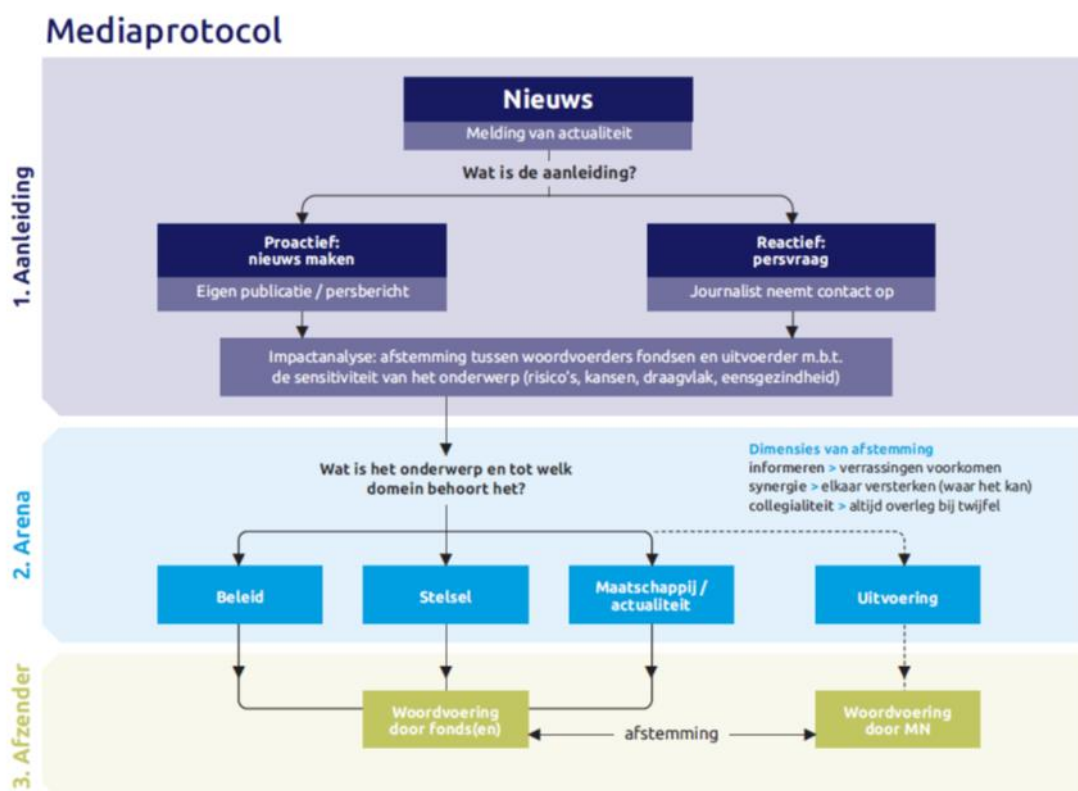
Mediaprotocol

1. Aanleiding

Nieuws
Melding van actualiteit

Wat is de aanleiding?

Proactief:
nieuws maken
Eigen publicatie / persbericht

Reactief:
persvraag
Journalist neemt contact op

Impactanalyse: afstemming tussen woordvoerders fondsen en uitvoerder m.b.t. de sensitiviteit van het onderwerp (risico's, kansen, draagvlak, eensgezindheid)

2. Arena

Wat is het onderwerp en tot welk domein behoort het?

Dimensies van afstemming
informeren > verrassingen voorkomen
synergie > elkaar versterken (waar het kan)
collegialiteit > altijd overleg bij twijfel

Beleid

Stelsel

Maatschappij / actualiteit

Uitvoering

3. Afzender

Woordvoering door fonds(en)

afstemming

Woordvoering door MN